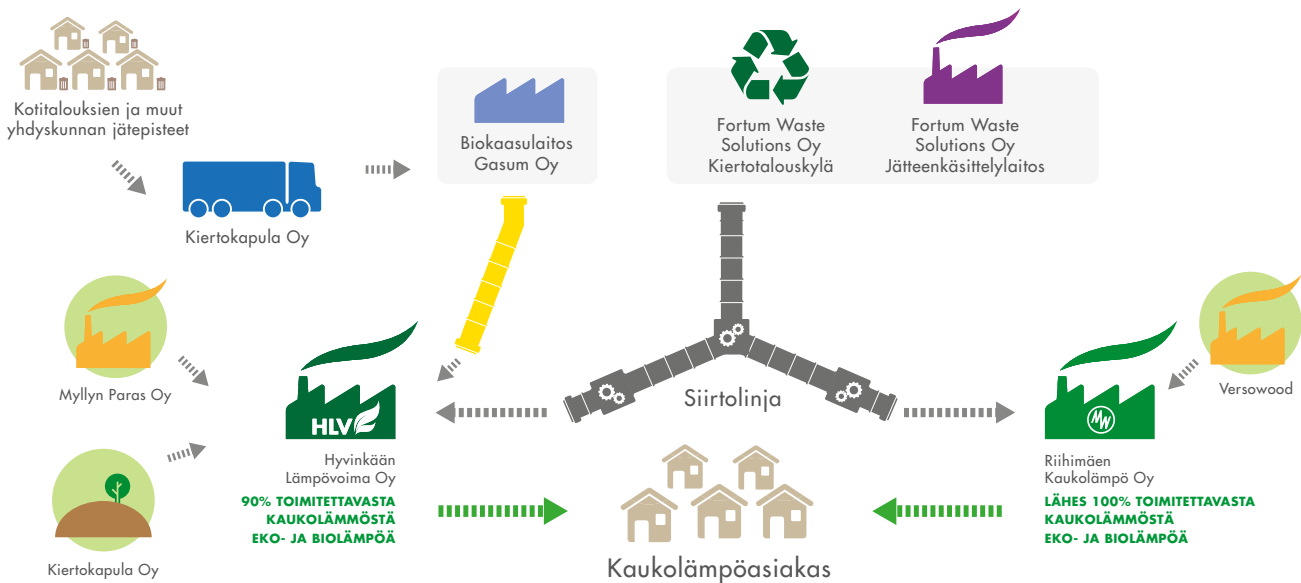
Kotitalouksien ja muut yhdyskunnan jätepisteet

Kiertokapula Oy

Biokaasulaitos Gasum Oy

Fortum Waste Solutions Oy Kiertotalouskylä

Fortum Waste Solutions Oy Jätteenkäsittelylaitos

Myllyn Paras Oy

Kiertokapula Oy

HLV

Hyvinkään Lämpövoima Oy

90% TOIMITETTAVASTA KAUKOLÄMMÖSTÄ EKO- JA BIOLÄMPÖÄ

Siirtolinja

Kaukolämpöasiakas

MW

Riihimäen Kaukolämpö Oy

LÄHES 100% TOIMITETTAVASTA KAUKOLÄMMÖSTÄ EKO- JA BIOLÄMPÖÄ

Versowood